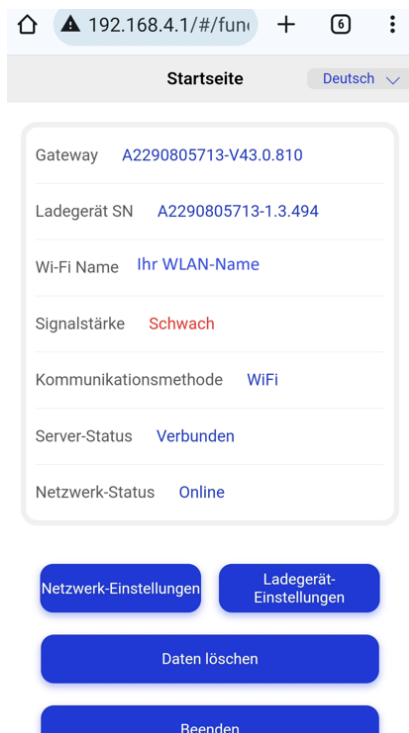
192.168.4.1/#/fun

6

Startseite

Deutsch

| | |
|---|---|
| Gateway | A2290805713-V43.0.810 |
| Ladegerät SN | A2290805713-1.3.494 |
| Wi-Fi Name | Ihr WLAN-Name |
| Signalstärke | Schwach |
| Kommunikationsmethode | WiFi |
| Server-Status | Verbunden |
| Netzwerk-Status | Online |

Netzwerk-Einstellungen

Ladegerät-Einstellungen

Daten löschen

Beenden